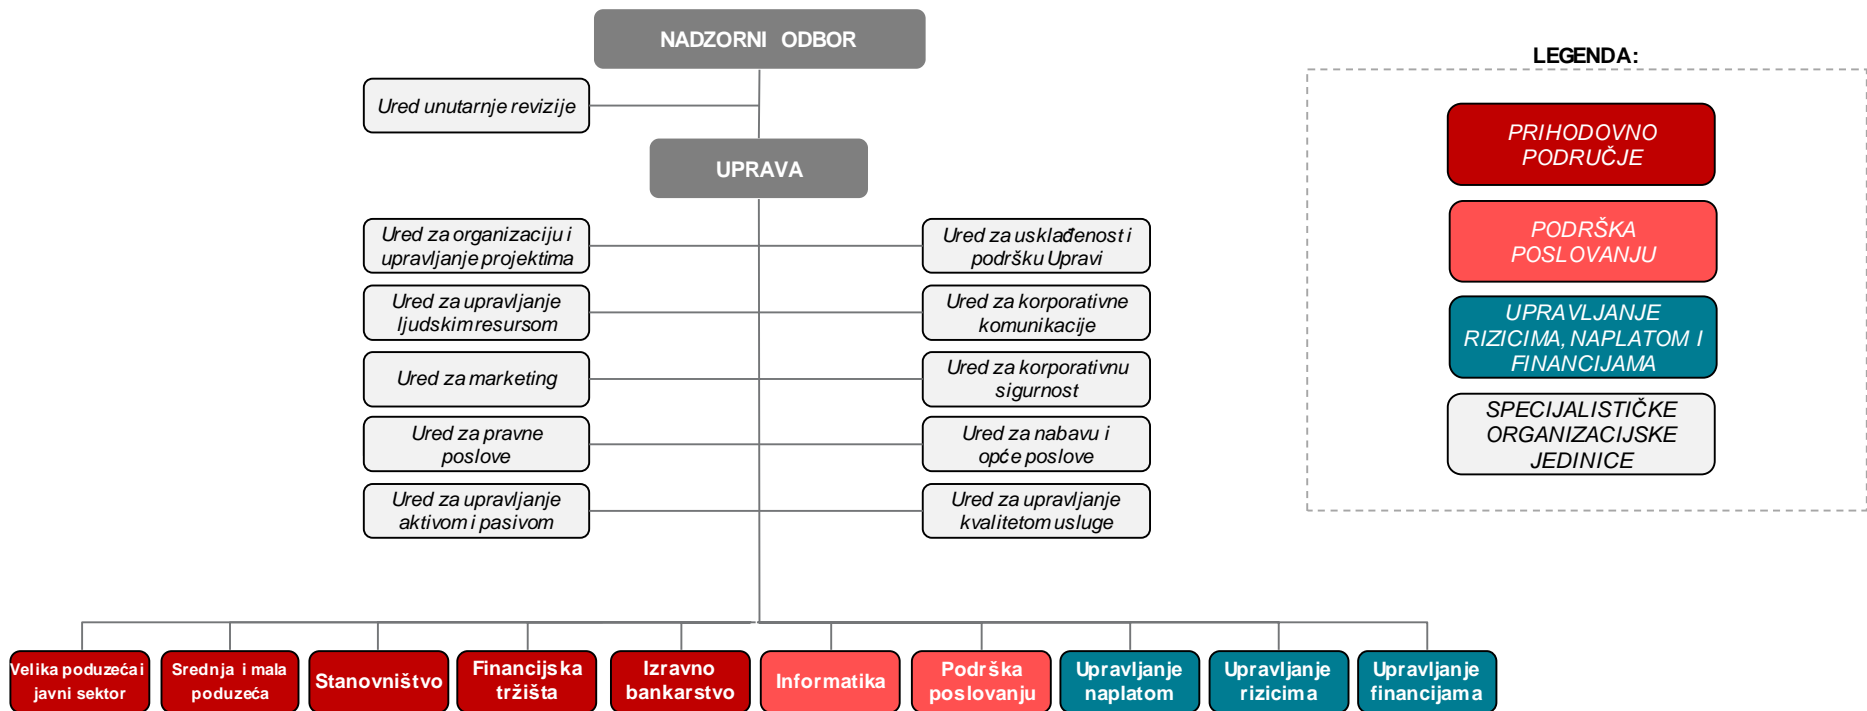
NADZORNI ODBOR

Ured unutarnje revizije

UPRAVA

Ured za organizaciju i upravljanje projektima

Ured za usklađenost i podršku Upravi

Ured za upravljanje ljudskim resursom

Ured za korporativne komunikacije

Ured za marketing

Ured za korporativnu sigurnost

Ured za pravne poslove

Ured za nabavu i opće poslove

Ured za upravljanje aktivom i pasivom

Ured za upravljanje kvalitetom usluge

Velika poduzeća i javni sektor

Srednja i mala poduzeća

Stanovništvo

Financijska tržišta

Izravno bankarstvo

Informatika

Podrška poslovanju

Upravljanje naplatom

Upravljanje rizicima

Upravljanje financijama

LEGENDA:

PRIHODOVNO PODRUČJE

PODRŠKA POSLOVANJU

UPRAVLJANJE RIZICIMA, NAPLATOM I FINANCIJAMA

SPECIJALISTIČKE ORGANIZACIJSKE JEDINICE